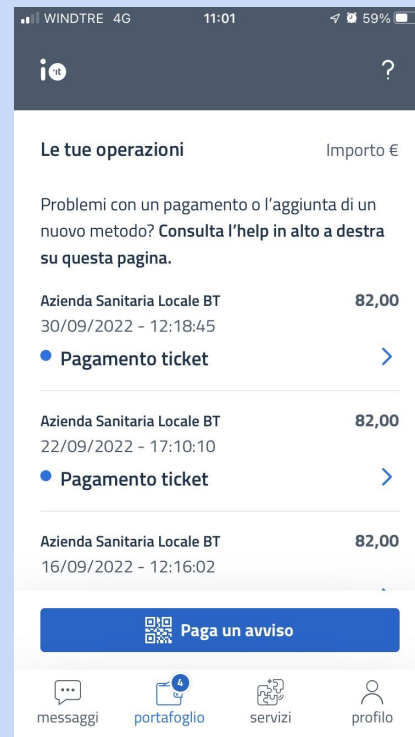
WINDTRE 4G 11:01 59%

io ?

Le tue operazioni Importo €

Problemi con un pagamento o l'aggiunta di un nuovo metodo? Consulta l'help in alto a destra su questa pagina.

Azienda Sanitaria Locale BT 82,00
30/09/2022 - 12:18:45
Pagamento ticket

Azienda Sanitaria Locale BT 82,00
22/09/2022 - 17:10:10
Pagamento ticket

Azienda Sanitaria Locale BT 82,00
16/09/2022 - 12:16:02

Paga un avviso

messaggi 4 portafoglio servizi profilo